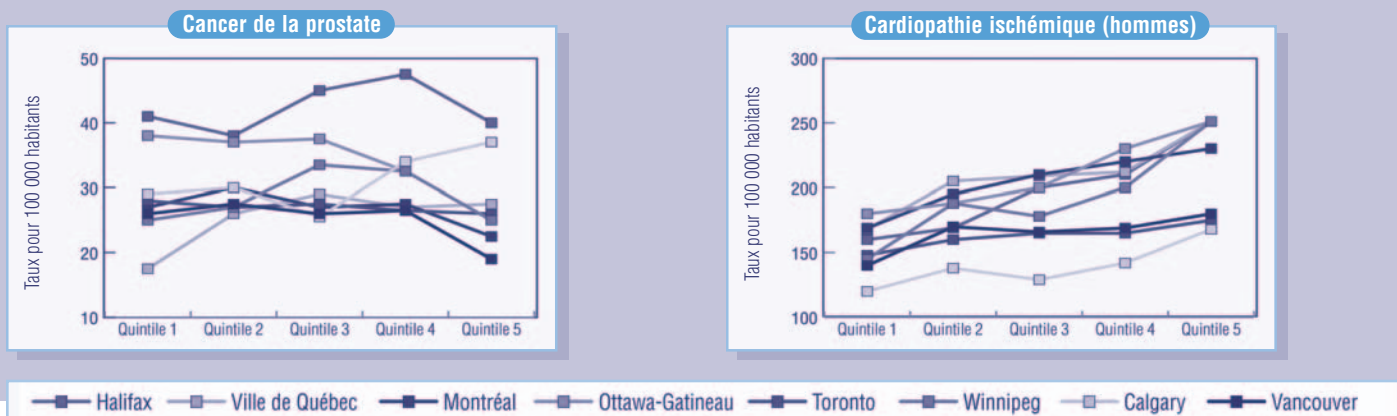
Cancer de la prostate

Taux pour 100 000 habitants

50
40
30
20
10

Quintile 1 Quintile 2 Quintile 3 Quintile 4 Quintile 5

Cardiopathie ischémique (hommes)

Taux pour 100 000 habitants

300
250
200
150
100

Quintile 1 Quintile 2 Quintile 3 Quintile 4 Quintile 5

Halifax Ville de Québec Montréal Ottawa-Gatineau Toronto Winnipeg Calgary Vancouver